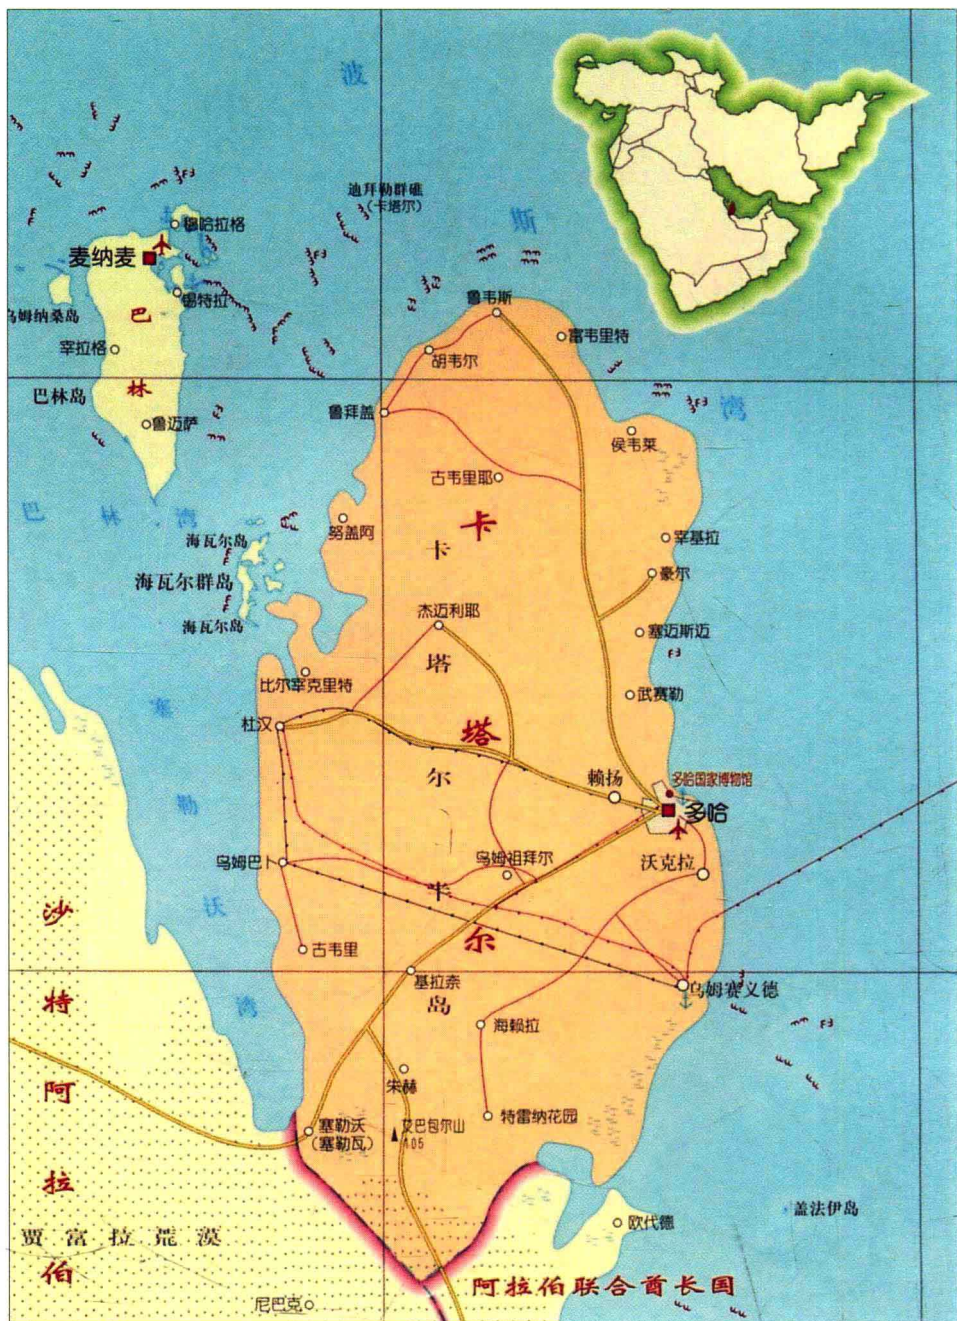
波

斯

湾

迪拜勒群礁
(卡塔尔)

穆哈拉格

麦纳麦

锡特拉

乌姆纳桑岛

巴

辛拉格

林

巴林岛

鲁迈萨

巴 林 湾

海瓦尔岛

海瓦尔群岛

海瓦尔岛

鲁韦斯

富韦里特

胡韦尔

鲁拜盖

侯韦莱

古韦里耶

卡

卡

努盖阿

辛基拉

豪尔

杰迈利耶

塞迈斯迈

塔

比尔辛克里特

武赛勒

杜汉

塔

萨

勒

尔

赖扬

多哈国家博物馆

多哈

乌姆巴卜

乌姆祖拜尔

沃克拉

半

沃

古韦里

尔

湾

基拉奈

岛

乌姆赛义德

海赖拉

宋赫

塞勒沃
(塞勒瓦)

艾巴包尔山
105

特雷纳花园

沙

特

阿

拉

伯

贾 富 拉 荒 漠

欧代德

盖法伊岛

阿 拉 伯 联 合 酋 长 国

尼巴克